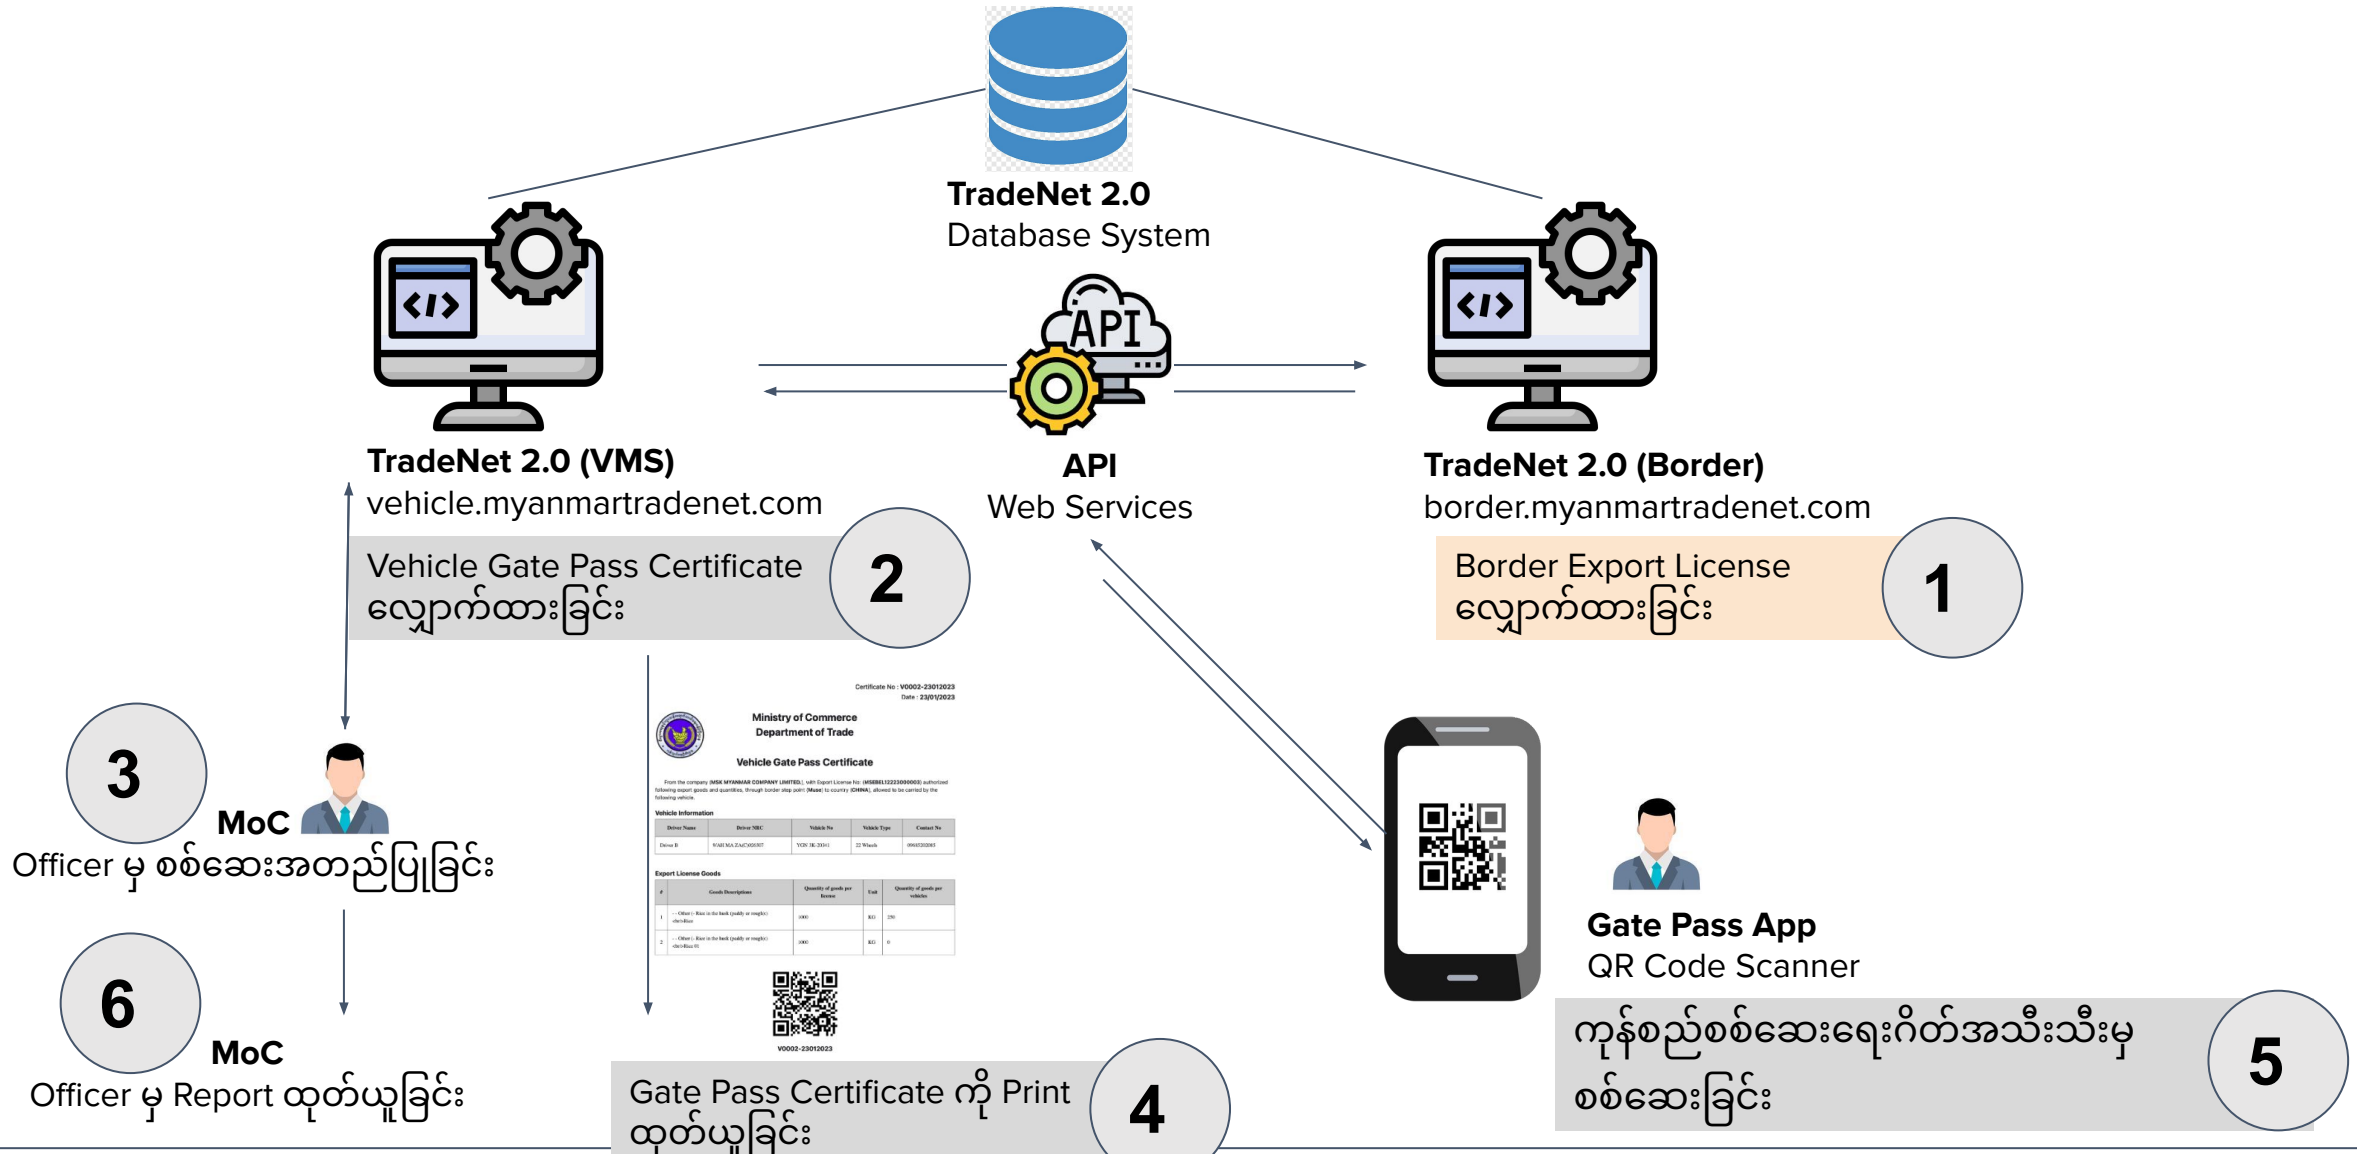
TradeNet 2.0
Database System

API

TradeNet 2.0 (VMS)
vehicle.myanmartradenet.com

API
Web Services

TradeNet 2.0 (Border)
border.myanmartradenet.com

Vehicle Gate Pass Certificate
လျှောက်ထားခြင်း

2

Border Export License
လျှောက်ထားခြင်း

1

3

MoC
Officer မှ စစ်ဆေးအတည်ပြုခြင်း

Certificate No : V0002-23012023
Date : 23/01/2023

Ministry of Commerce
Department of Trade

Vehicle Gate Pass Certificate

Vehicle Information

Export License Goods

V0002-23012023

Gate Pass App
QR Code Scanner

6

MoC
Officer မှ Report ထုတ်ယူခြင်း

Gate Pass Certificate ကို Print ထုတ်ယူခြင်း

4

ကုန်စည်စစ်ဆေးရေးဂိတ်အသီးသီးမှ စစ်ဆေးခြင်း

5